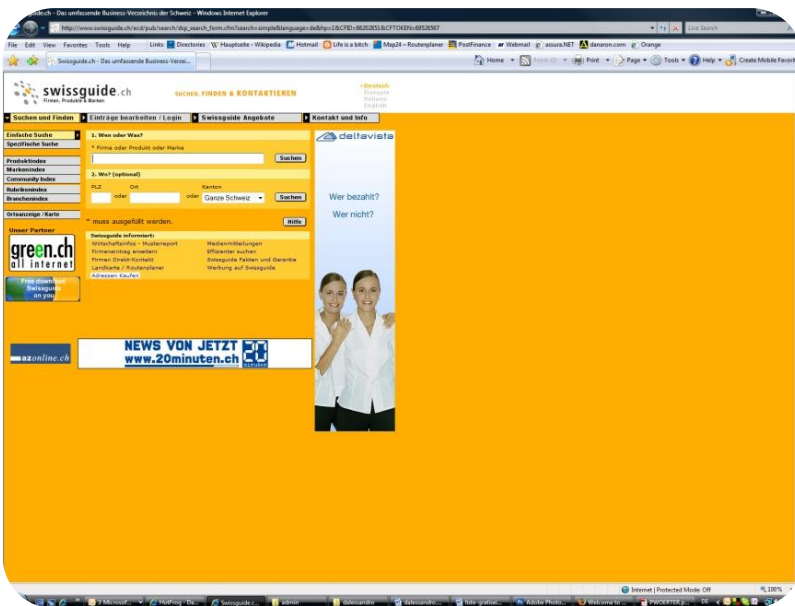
swissguide.ch - Das umfassende Business-Verzeichnis der Schweiz - Windows Internet Explorer

http://www.swissguide.ch/scd/pub/search/dsp_search_form.cfm?search=simple&language=de&hp=1&CFID=86202851&CFTOKEN=88526567

Live Search

File Edit View Favorites Tools Help Links Directories Hauptseite - Wikipedia Hotmail Life is a bitch Map24 – Routenplaner PostFinance Webmail assura.NET danaron.com Orange

swissguide.ch - Das umfassende Business-Verzei...

Home Feeds Print Page Tools Help Create Mobile Favorite

swissguide.ch
Firmen, Produkte & Marken

SUCHEN, FINDEN & KONTAKTIEREN

› Deutsch
Français
Italiano
English

Suchen und Finden | Einträge bearbeiten / Login | Swissguide Angebote | Kontakt und Info

Einfache Suche
Spezifische Suche

Produktindex
Markenindex
Community Index
Rubrikenindex
Branchenindex

Ortsanzeige / Karte

Unser Partner
green.ch
all internet

Free download Swissguide on you

azonline.ch

1. Wen oder Was?
* Firma oder Produkt oder Marke
Suchen

2. Wo? (optional)
PLZ Ort Kanton
oder oder Ganze Schweiz Suchen

* muss ausgefüllt werden. Hilfe

Swissguide informiert:
Wirtschaftsinfos - Musterreport
Firmeneintrag erstellen
Firmen Direkt-Kontakt
Landkarte / Routenplaner
Adressen Kaufen
Medienmitteilungen
Effizienter suchen
Swissguide Fakten und Garantie
Werbung auf Swissguide

NEWS VON JETZT
www.20minuten.ch
20 minuten

deltavista
Wer bezahlt?
Wer nicht?

Internet | Protected Mode: Off 100%